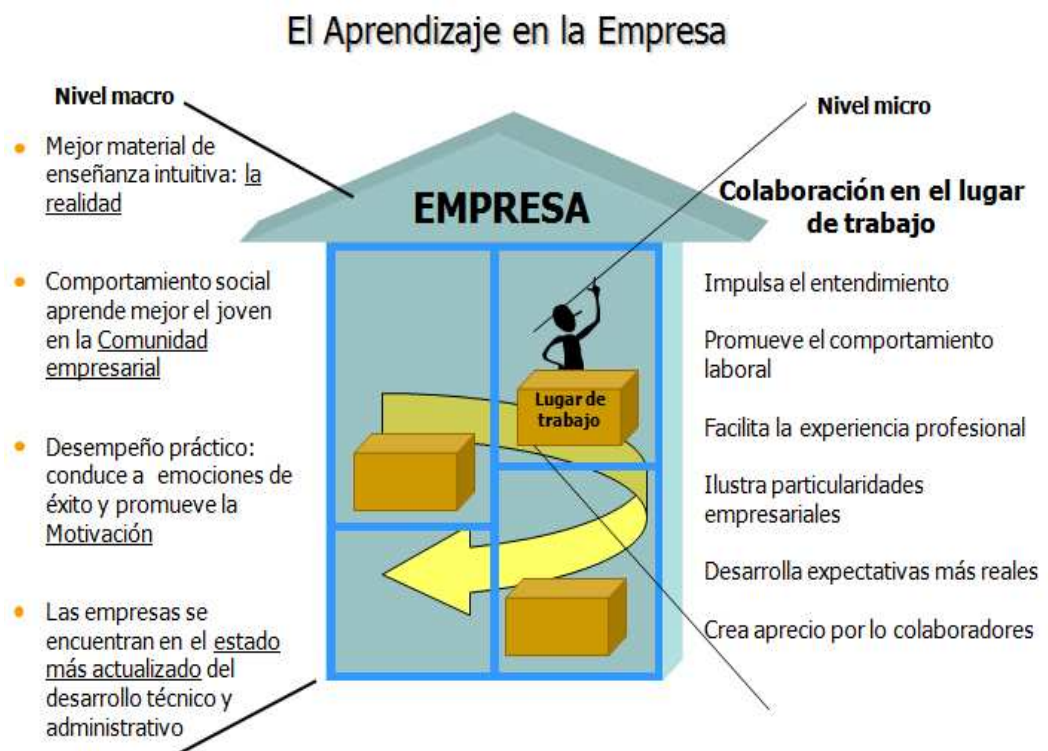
El Aprendizaje en la Empresa

Nivel macro

- Mejor material de enseñanza intuitiva: la realidad
- Comportamiento social aprende mejor el joven en la Comunidad empresarial
- Desempeño práctico: conduce a emociones de éxito y promueve la Motivación
- Las empresas se encuentran en el estado más actualizado del desarrollo técnico y administrativo

EMPRESA

Lugar de trabajo

Nivel micro

Colaboración en el lugar de trabajo

Impulsa el entendimiento

Promueve el comportamiento laboral

Facilita la experiencia profesional

Ilustra particularidades empresariales

Desarrolla expectativas más reales

Crea aprecio por lo colaboradores